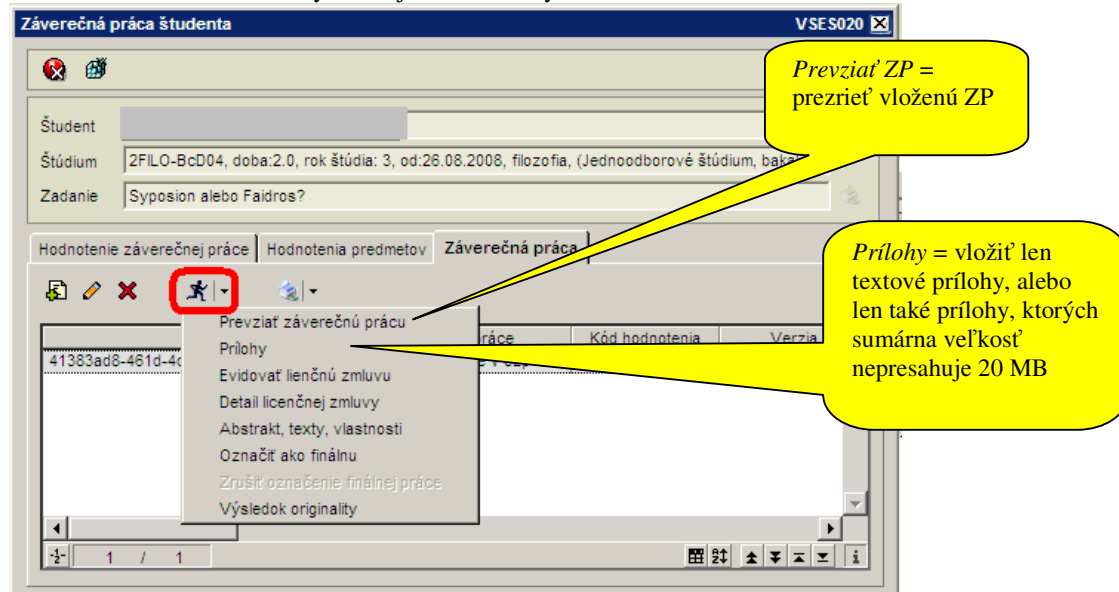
Záverečná práca študenta VSES020

Prevziať ZP = prezrieť vloženú ZP

Študent

Štúdium 2FILO-BcD04, doba:2.0, rok štúdia: 3, od:26.08.2008, filozofia, (Jednoodborové štúdium, baka

Zadanie Syposion alebo Faidros?

Hodnotenie záverečnej práce | Hodnotenia predmetov | Záverečná práca

Prílohy = vložiť len textové prílohy, alebo len také prílohy, ktorých sumárna veľkosť nepresahuje 20 MB

ráce | Kód hodnotenia | Verzia

41383ad8-461d-4c

Prevziať záverečnú prácu
Prílohy
Evidovať lienčnú zmluvu
Detail licenčnej zmluvy
Abstrakt, texty, vlastnosti
Označiť ako finálnu
Zrušiť označenie finálnej práce
Výsledok originality

1 / 1